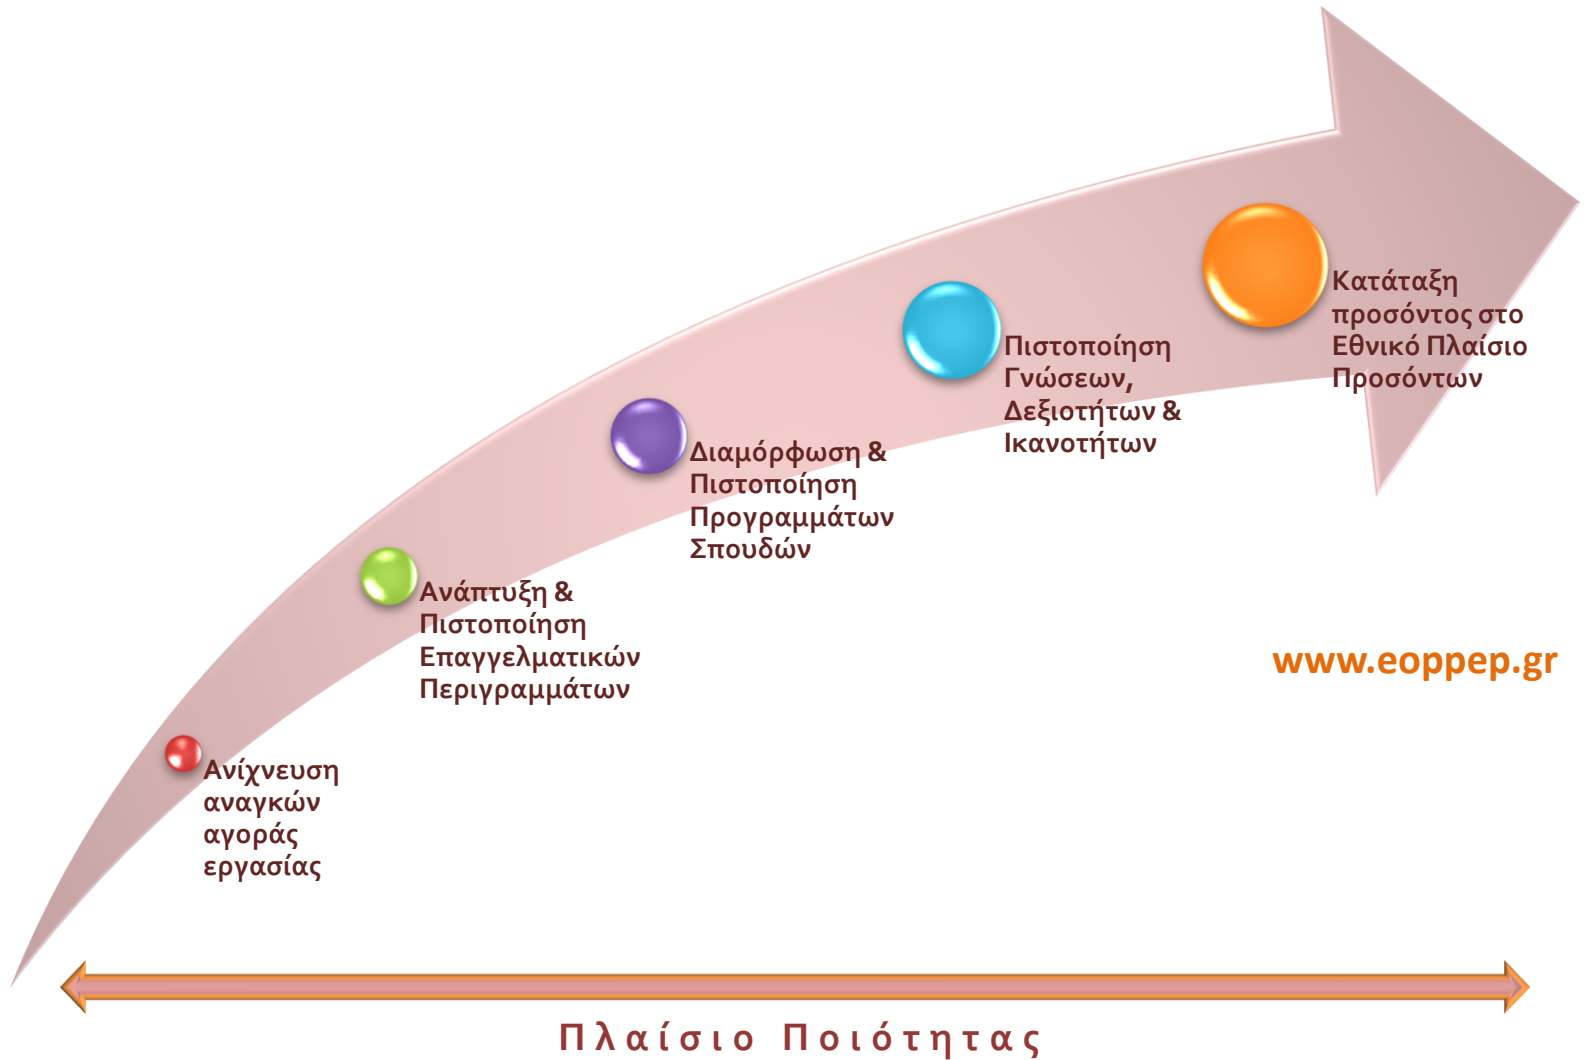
Ανίχνευση αναγκών αγοράς εργασίας

Ανάπτυξη & Πιστοποίηση Επαγγελματικών Περιγραμμάτων

Διαμόρφωση & Πιστοποίηση Προγραμμάτων Σπουδών

Πιστοποίηση Γνώσεων, Δεξιοτήτων & Ικανοτήτων

Κατάταξη προσόντος στο Εθνικό Πλαίσιο Προσόντων

www.eoppep.gr

Πλαίσιο Ποιότητας